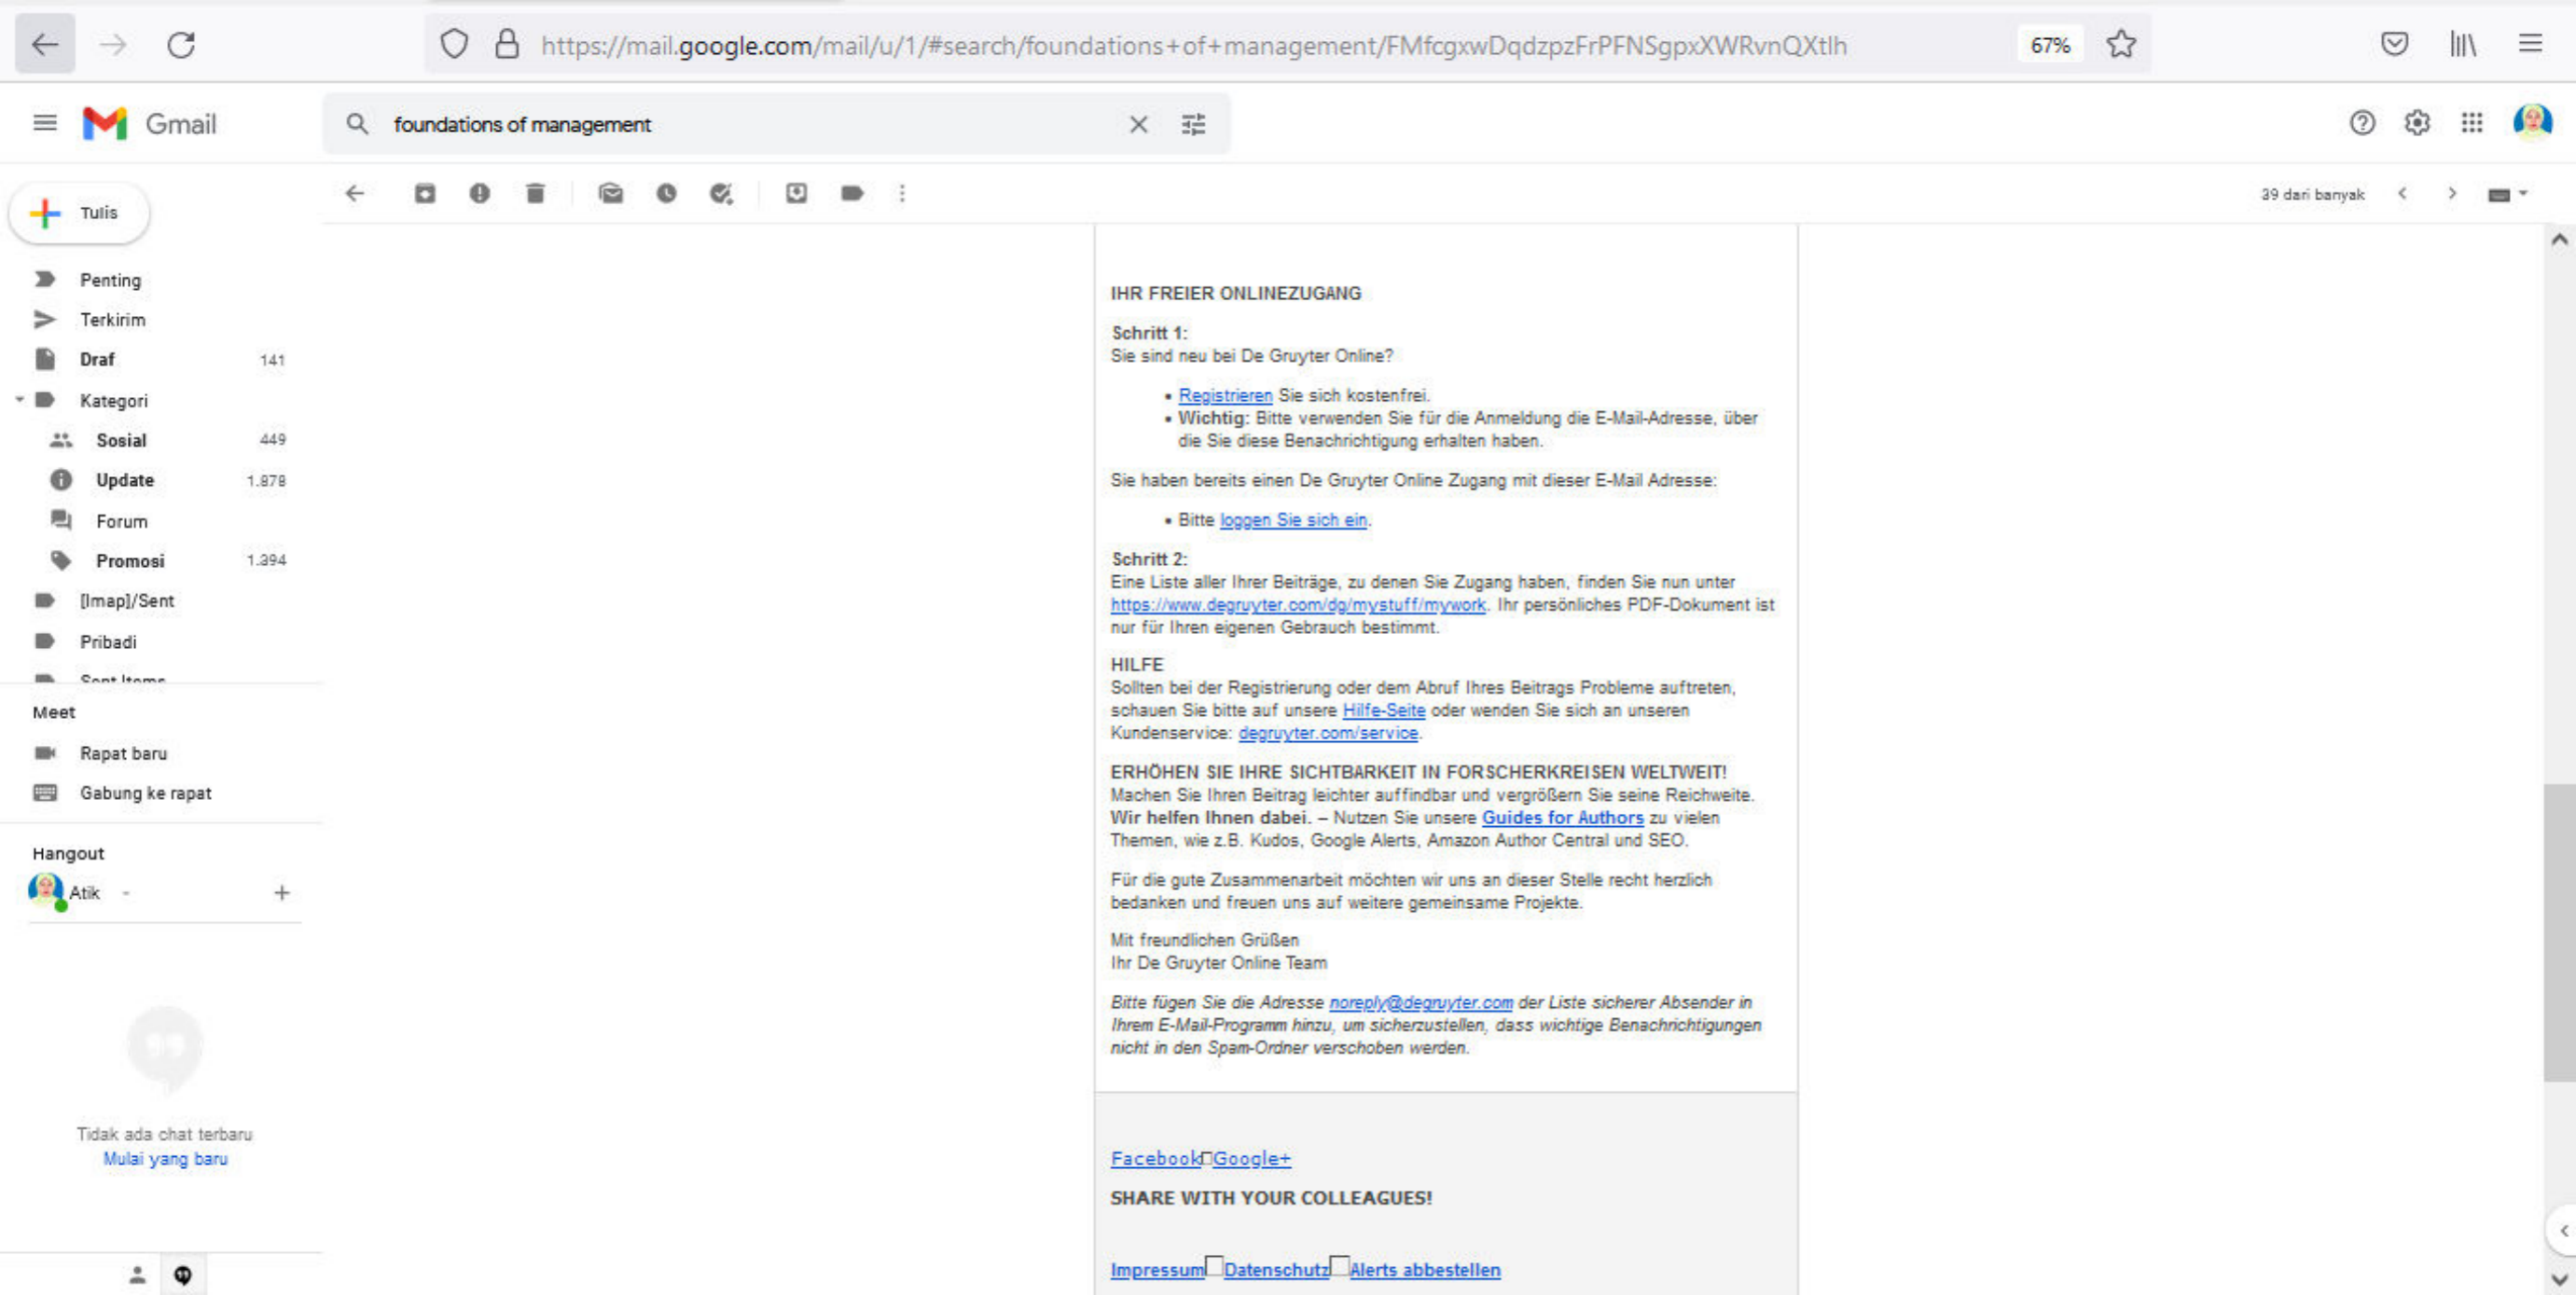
https://mail.google.com/mail/u/1/#search/foundations+of+management/FMfcgxwDqdzpzFrPFNSgpxXWRvnQXtlh

67%

Gmail

foundations of management

Tulis

Penting
Terkirim
Draf 141
Kategori
Sosial 449
Update 1.878
Forum
Promosi 1.394
[Imap]/Sent
Pribadi
Sent Items

Meet
Rapat baru
Gabung ke rapat

Hangout
Atik -

Tidak ada chat terbaru
Mulai yang baru

39 dari banyak

IHR FREIER ONLINEZUGANG

Schritt 1:
Sie sind neu bei De Gruyter Online?

• Registrieren Sie sich kostenfrei.
• Wichtig: Bitte verwenden Sie für die Anmeldung die E-Mail-Adresse, über die Sie diese Benachrichtigung erhalten haben.

Sie haben bereits einen De Gruyter Online Zugang mit dieser E-Mail Adresse:

• Bitte loggen Sie sich ein.

Schritt 2:
Eine Liste aller Ihrer Beiträge, zu denen Sie Zugang haben, finden Sie nun unter https://www.degruyter.com/dg/mystuff/mywork. Ihr persönliches PDF-Dokument ist nur für Ihren eigenen Gebrauch bestimmt.

HILFE
Sollten bei der Registrierung oder dem Abruf Ihres Beitrags Probleme auftreten, schauen Sie bitte auf unsere Hilfe-Seite oder wenden Sie sich an unseren Kundenservice: degruyter.com/service.

ERHÖHEN SIE IHRE SICHTBARKEIT IN FORSCHERKREISEN WELTWEIT!
Machen Sie Ihren Beitrag leichter auffindbar und vergrößern Sie seine Reichweite. Wir helfen Ihnen dabei. – Nutzen Sie unsere Guides for Authors zu vielen Themen, wie z.B. Kudos, Google Alerts, Amazon Author Central und SEO.

Für die gute Zusammenarbeit möchten wir uns an dieser Stelle recht herzlich bedanken und freuen uns auf weitere gemeinsame Projekte.

Mit freundlichen Grüßen
Ihr De Gruyter Online Team

Bitte fügen Sie die Adresse noreply@degruyter.com der Liste sicherer Absender in Ihrem E-Mail-Programm hinzu, um sicherzustellen, dass wichtige Benachrichtigungen nicht in den Spam-Ordner verschoben werden.

Facebook Google+

SHARE WITH YOUR COLLEAGUES!

Impressum Datenschutz Alerts abbestellen